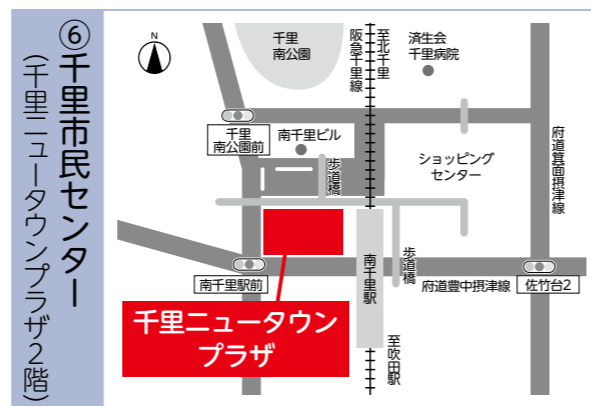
⑥千里市民センター

（千里ニュータウンプラザ2階）

N

千里南公園

阪急千里線

至北千里

済生会千里病院

千里南公園前

南千里ビル

歩道橋

ショッピングセンター

府道箕面摂津線

南千里駅

歩道橋

南千里駅前

府道豊中摂津線

佐竹台2

千里ニュータウンプラザ

至吹田駅